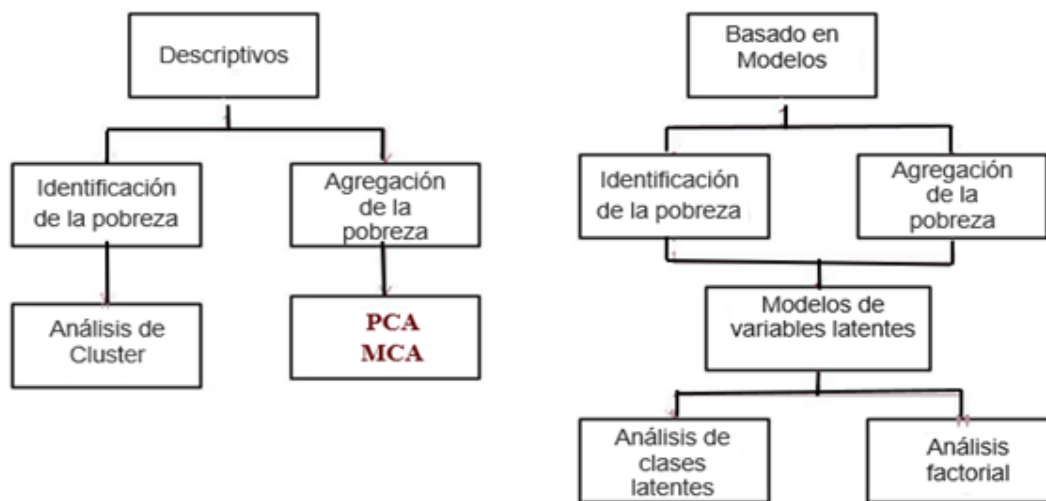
Descriptivos

Identificación de la pobreza

Agregación de la pobreza

Análisis de Cluster

PCA
MCA

Basado en Modelos

Identificación de la pobreza

Agregación de la pobreza

Modelos de variables latentes

Análisis de clases latentes

Análisis factorial